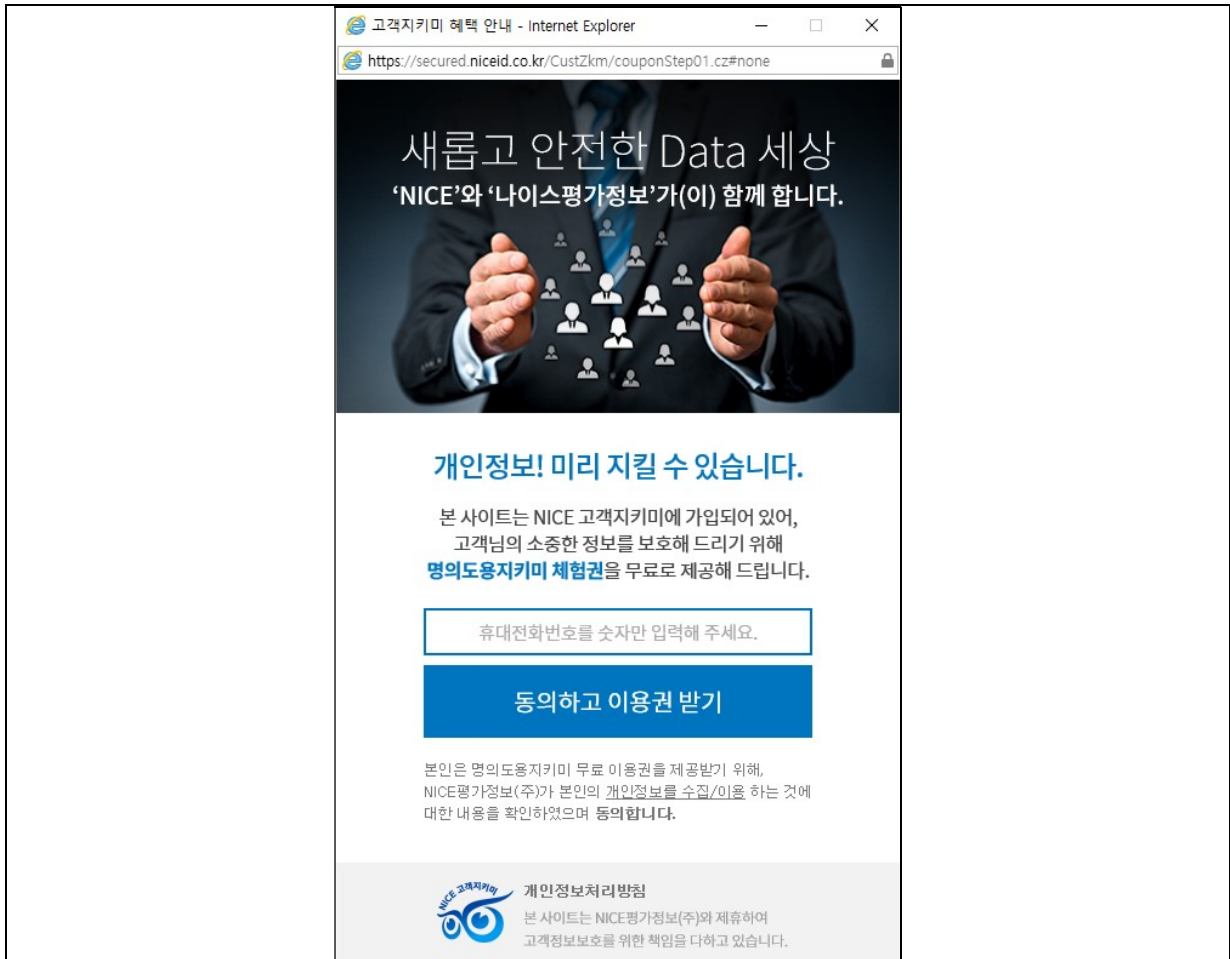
고객지키미 혜택 안내 - Internet Explorer

https://secured.niceid.co.kr/CustZkm/couponStep01.cz#none

새롭고 안전한 Data 세상

'NICE'와 '나이스평가정보'가(이) 함께 합니다.

개인정보! 미리 지킬 수 있습니다.

본 사이트는 NICE 고객지키미에 가입되어 있어, 고객님의 소중한 정보를 보호해 드리기 위해 명의도용지키미 체험권을 무료로 제공해 드립니다.

휴대전화번호를 숫자만 입력해 주세요.

동의하고 이용권 받기

본인은 명의도용지키미 무료 이용권을 제공받기 위해, NICE평가정보(주)가 본인의 개인정보를 수집/이용 하는 것에 대한 내용을 확인하였으며 동의합니다.

NICE 고객지키미

개인정보처리방침

본 사이트는 NICE평가정보(주)와 제휴하여 고객정보보호를 위한 책임을 다하고 있습니다.